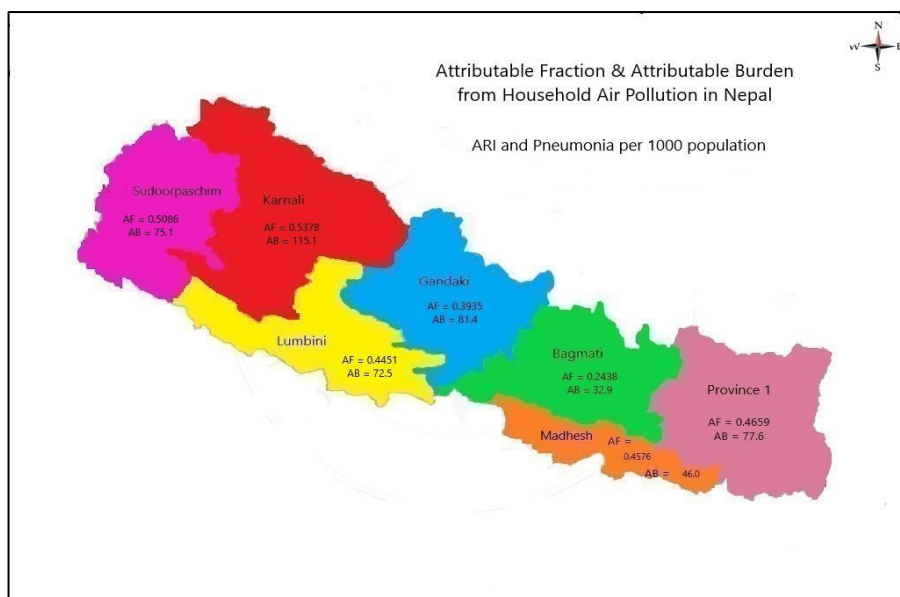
N
W
E
S

Attributable Fraction & Attributable Burden from Household Air Pollution in Nepal

ARI and Pneumonia per 1000 population

Sudoorpaschim
AF = 0.5086
AB = 75.1

Karnali
AF = 0.5378
AB = 115.1

Gandaki
AF = 0.3935
AB = 81.4

Lumbini
AF = 0.4451
AB = 72.5

Bagmati
AF = 0.2438
AB = 32.9

Province 1
AF = 0.4659
AB = 77.6

Madhesh
AF = 0.4576
AB = 46.0